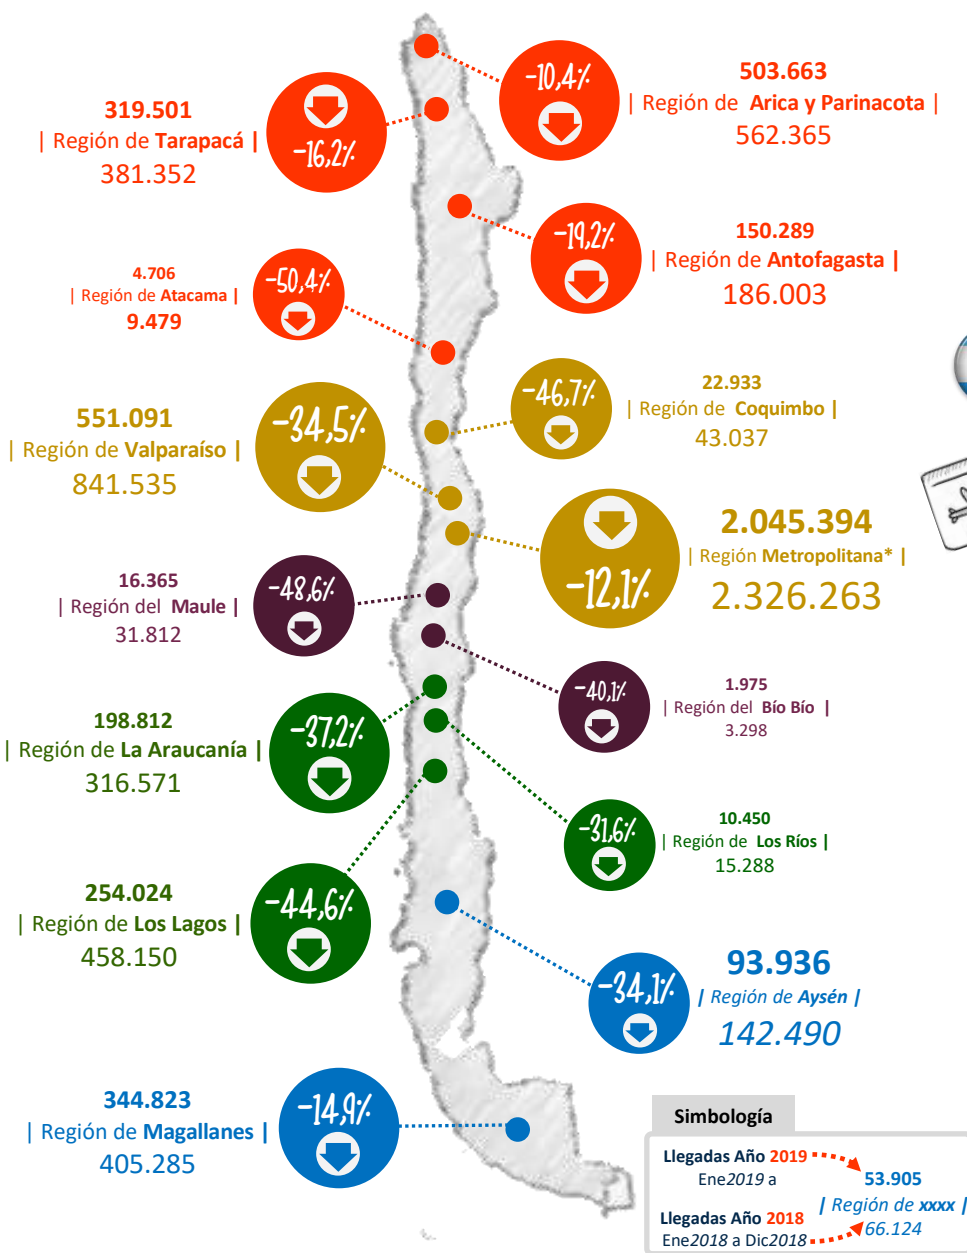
-10,4%

503.663
| Región de Arica y Parinacota |
562.365

319.501
| Región de Tarapacá |
381.352

-16,2%

-19,2%

150.289
| Región de Antofagasta |
186.003

4.706
| Región de Atacama |
9.479

-50,4%

-46,7%

22.933
| Región de Coquimbo |
43.037

551.091
| Región de Valparaíso |
841.535

-34,5%

2.045.394
| Región Metropolitana* |
2.326.263

-12,1%

16.365
| Región del Maule |
31.812

-48,6%

-40,1%

1.975
| Región del Bío Bío |
3.298

198.812
| Región de La Araucanía |
316.571

-37,2%

-31,6%

10.450
| Región de Los Ríos |
15.288

254.024
| Región de Los Lagos |
458.150

-44,6%

93.936
| Región de Aysén |
142.490

-34,1%

344.823
| Región de Magallanes |
405.285

-14,9%

Simbología

Llegadas Año 2019
Ene2019 a

53.905
| Región de xxxx |
66.124

Llegadas Año 2018
Ene2018 a Dic2018